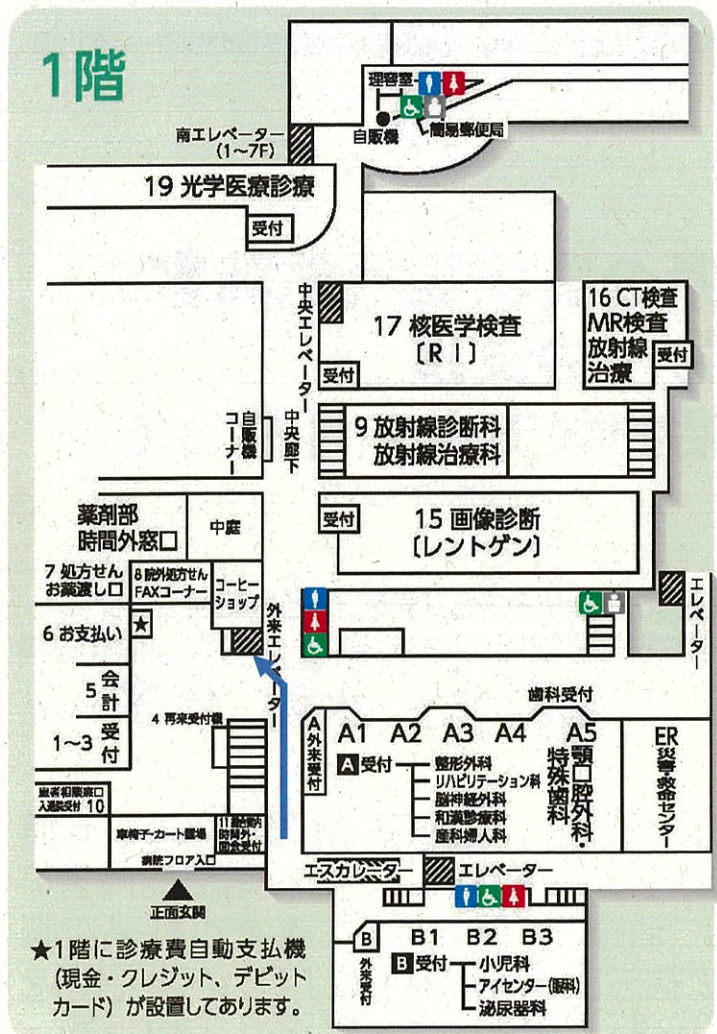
1階

理容室
自販機
簡易郵便局
南エレベーター（1～7F）
19 光学医療診療
受付
中央エレベーター
中央廊下
17 核医学検査〔RI〕
受付
16 CT検査 MR検査 放射線治療
受付
自販機コーナー
9 放射線診断科 放射線治療科
薬剤部 時間外窓口
中庭
受付
15 画像診断〔レントゲン〕
7 処方せん お薬渡し口
8 院外処方せん FAXコーナー
コーヒーショップ
外来エレベーター
エレベーター
6 お支払い
★
5 会計
1～3 受付
4 再来受付機
歯科受付
A 外来受付
A1 A2 A3 A4 A5
A 受付
整形外科
リハビリテーション科
脳神経外科
和漢診療科
産科婦人科
顎口腔外科・特殊歯科
ER 災害・救命センター
総合相談窓口 入退院受付 10
車椅子・カート置場
11 総合案内 時間外・面会受付
病院フロア入口
正面玄関
エスカレーター
エレベーター
B 外来受付
B1 B2 B3
B 受付
小児科
アイセンター（眼科）
泌尿器科

★1階に診療費自動支払機（現金・クレジット、デビットカード）が設置してあります。